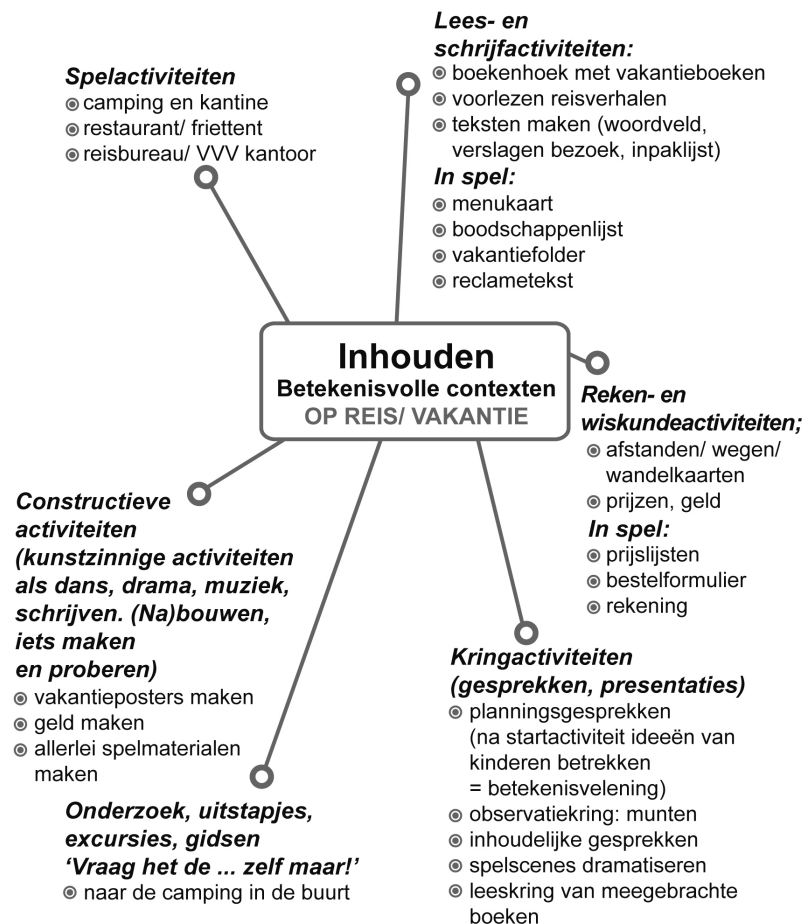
**Inhouden**
**Betekenisvolle contexten**
OP REIS/ VAKANTIE

*Spelactiviteiten*
- camping en kantine
- restaurant/ friettent
- reisbureau/ VVV kantoor

*Lees- en schrijfactiviteiten:*
- boekenhoek met vakantieboeken
- voorlezen reisverhalen
- teksten maken (woordveld, verslagen bezoek, inpaklijst)

*In spel:*
- menukaart
- boodschappenlijst
- vakantiefolder
- reclametekst

*Reken- en wiskundeactiviteiten;*
- afstanden/ wegen/ wandelkaarten
- prijzen, geld

*In spel:*
- prijslijsten
- bestelformulier
- rekening

*Constructieve activiteiten (kunstzinnige activiteiten als dans, drama, muziek, schrijven. (Na)bouwen, iets maken en proberen)*
- vakantieposters maken
- geld maken
- allerlei spelmaterialen maken

*Kringactiviteiten (gesprekken, presentaties)*
- planningsgesprekken (na startactiviteit ideeën van kinderen betrekken = betekenisvelening)
- observatiekring: munten
- inhoudelijke gesprekken
- spelscenes dramatiseren
- leeskring van meegebrachte boeken

*Onderzoek, uitstapjes, excursies, gidsen 'Vraag het de ... zelf maar!'*
- naar de camping in de buurt